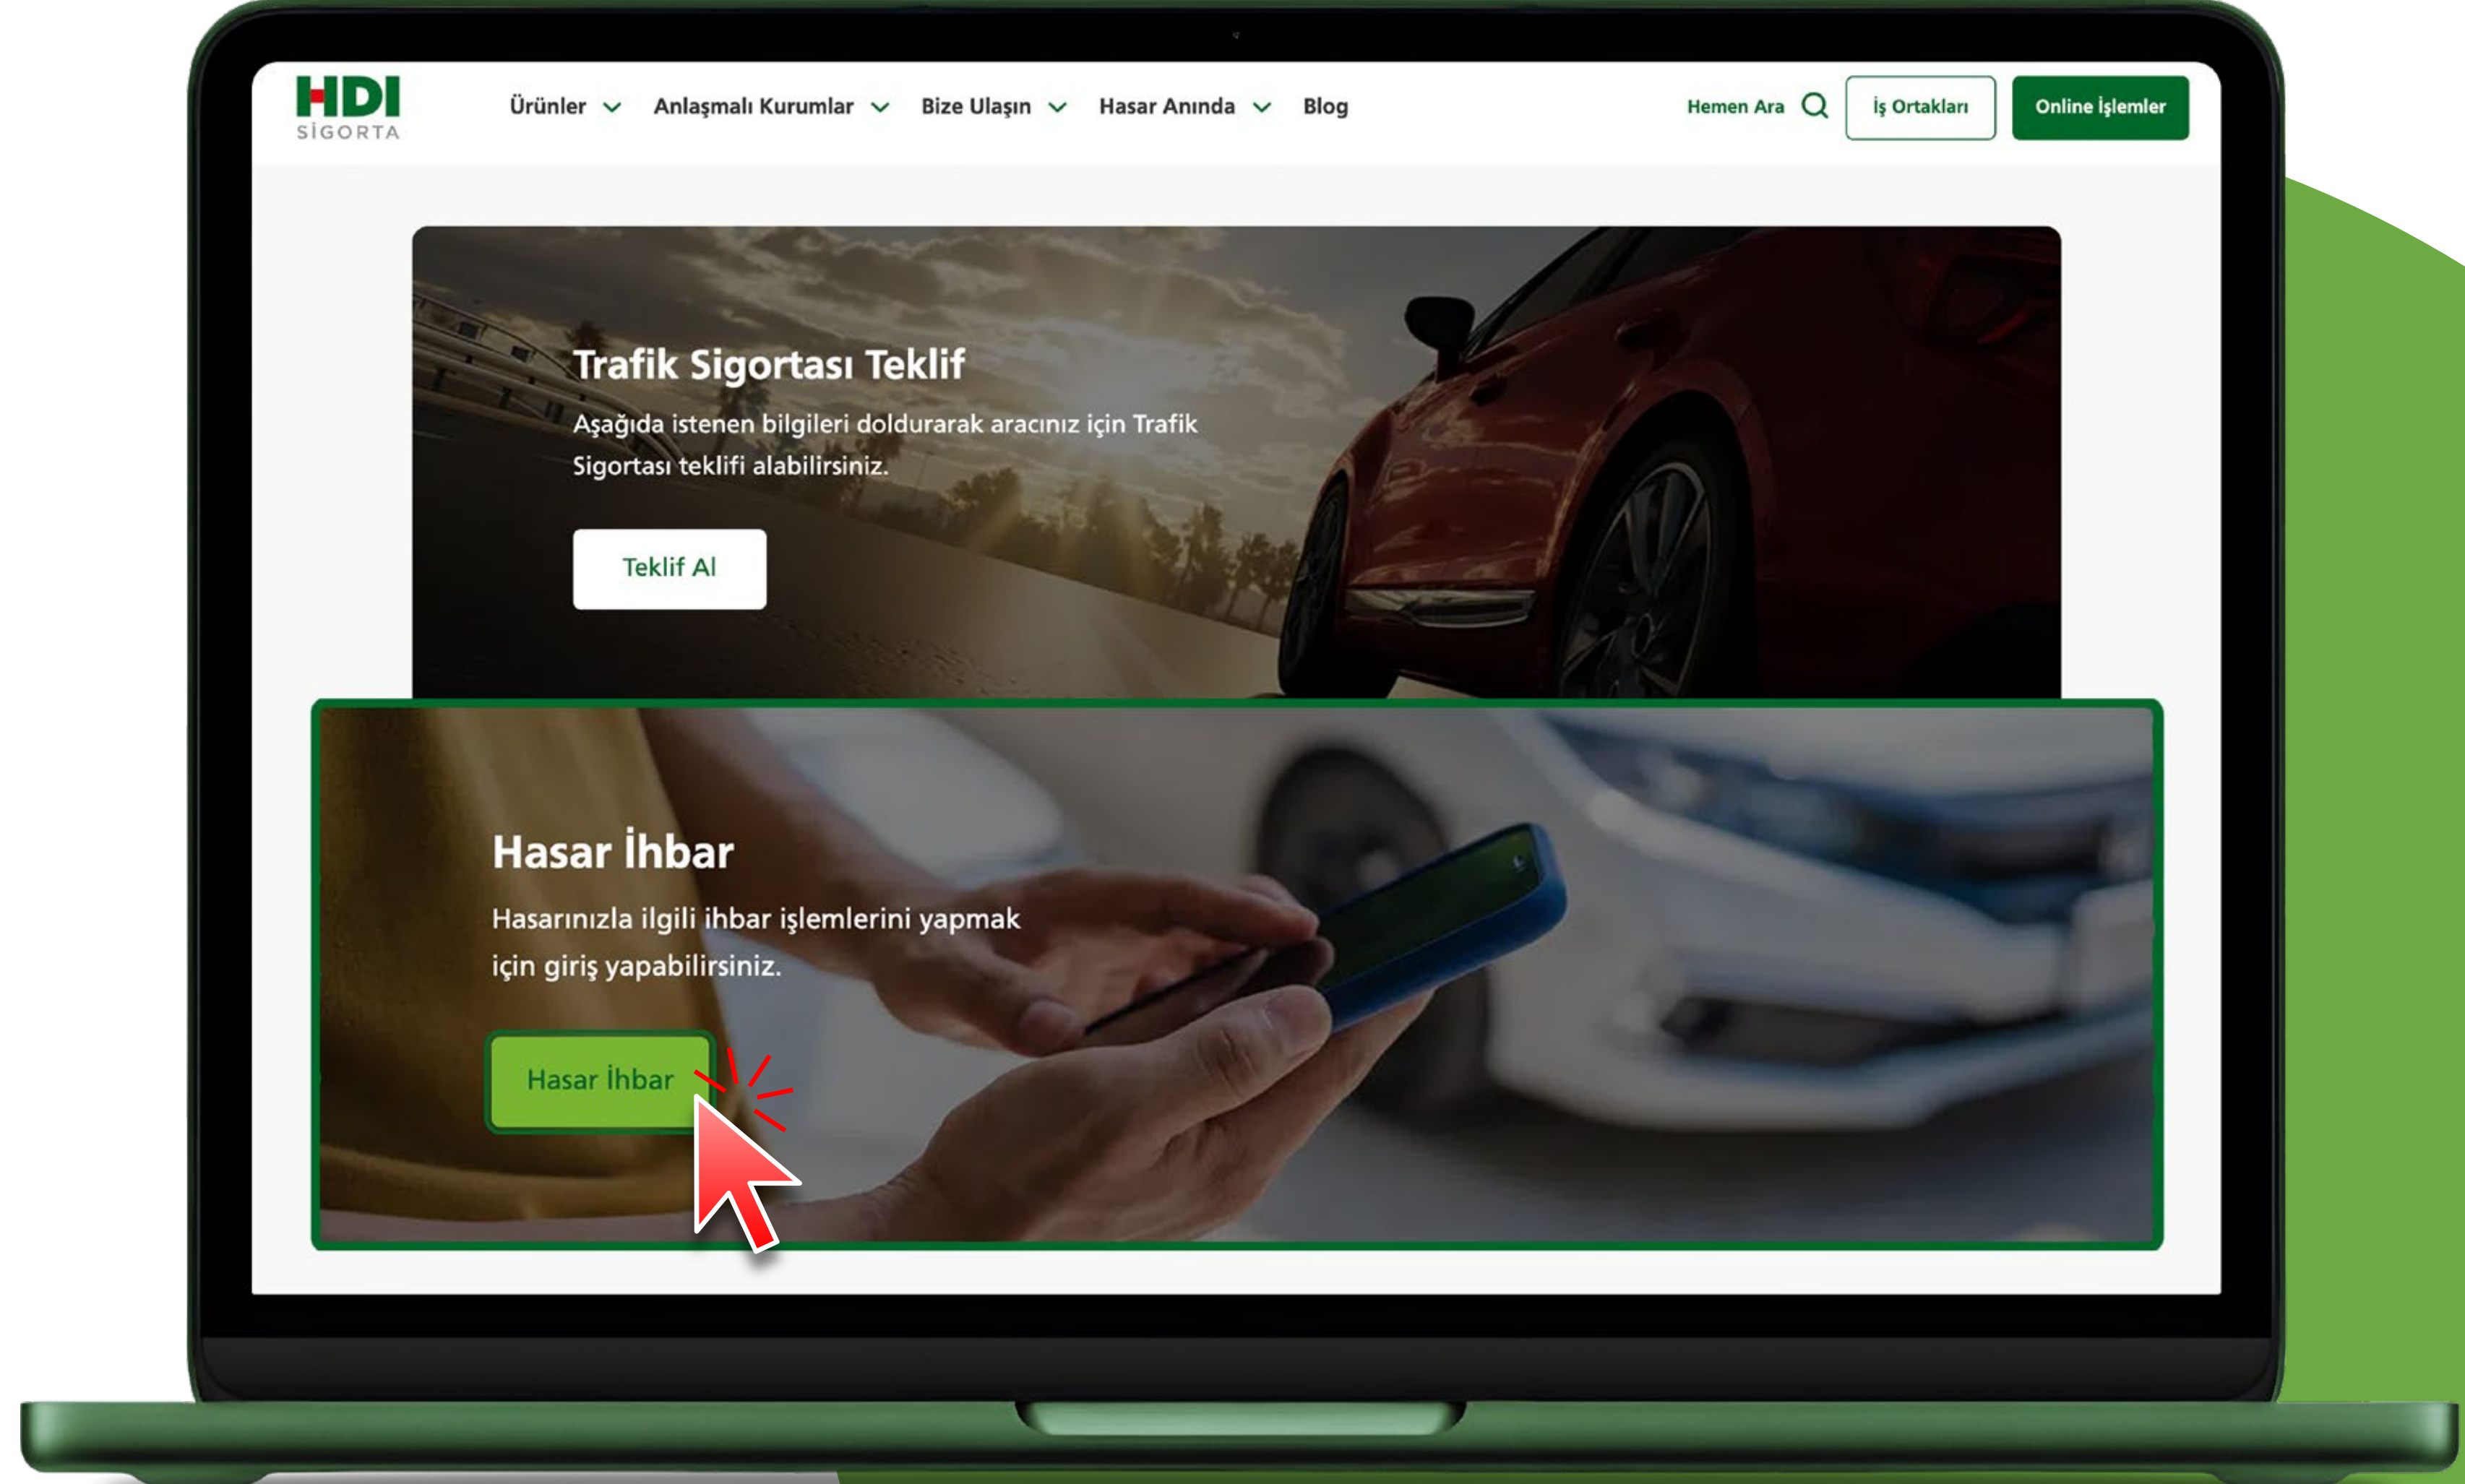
HDI SİGORTA

Ürünler Anlaşmalı Kurumlar Bize Ulaşın Hasar Anında Blog

Hemen Ara İş Ortakları Online İşlemler

Trafik Sigortası Teklif

Aşağıda istenen bilgileri doldurarak aracınız için Trafik Sigortası teklifi alabilirsiniz.

Teklif Al

Hasar İhbar

Hasarınızla ilgili ihbar işlemlerini yapmak için giriş yapabilirsiniz.

Hasar İhbar